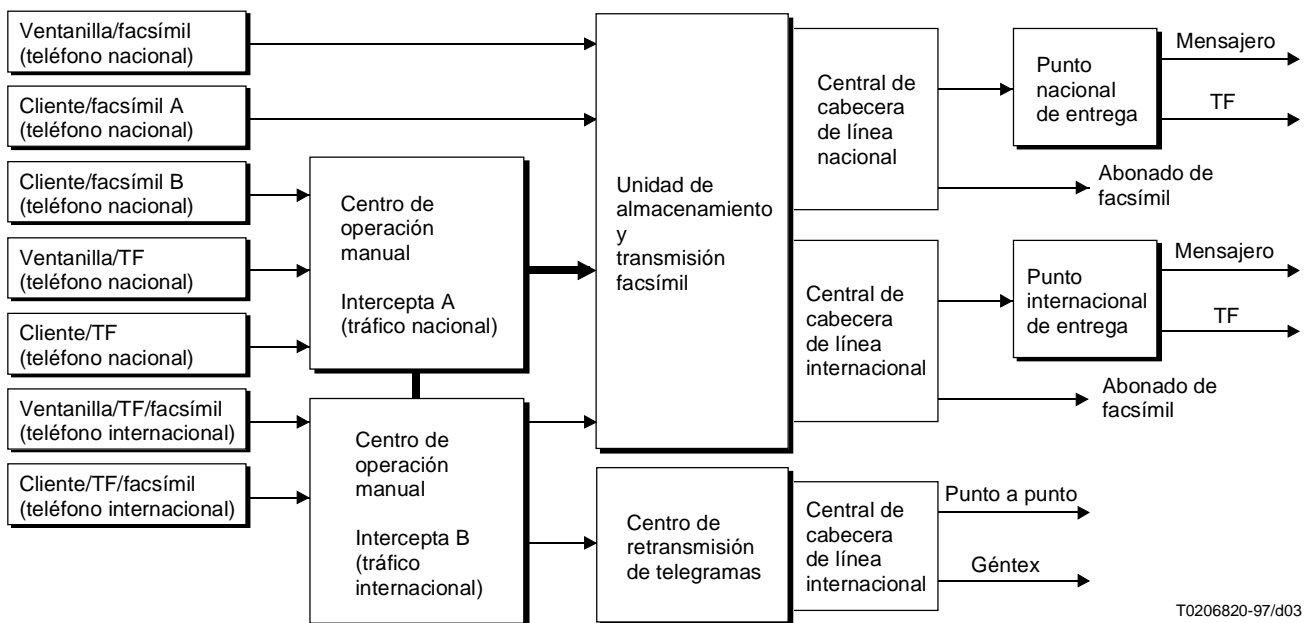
Ventanilla/facsímil (teléfono nacional)

Cliente/facsímil A (teléfono nacional)

Cliente/facsímil B (teléfono nacional)

Ventanilla/TF (teléfono nacional)

Cliente/TF (teléfono nacional)

Ventanilla/TF/facsímil (teléfono internacional)

Cliente/TF/facsímil (teléfono internacional)

Centro de operación manual

Intercepta A (tráfico nacional)

Centro de operación manual

Intercepta B (tráfico internacional)

Unidad de almacenamiento y transmisión facsímil

Centro de retransmisión de telegramas

Central de cabecera de línea nacional

Central de cabecera de línea internacional

Central de cabecera de línea internacional

Punto nacional de entrega

Mensajero

TF

Abonado de facsímil

Punto internacional de entrega

Mensajero

TF

Abonado de facsímil

Punto a punto

Géntex

T0206820-97/d03